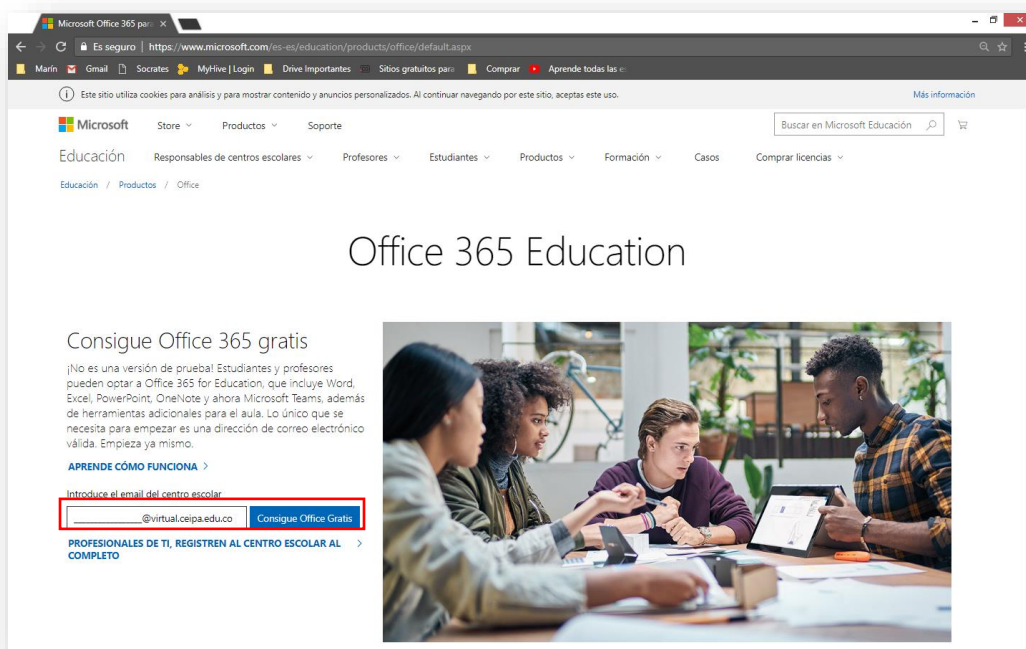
Microsoft Office 365 para ×

Es seguro | https://www.microsoft.com/es-es/education/products/office/default.aspx

Marín Gmail Socrates MyHive | Login Drive Importantes Sitios gratuitos para Comprar Aprende todas las

Este sitio utiliza cookies para análisis y para mostrar contenido y anuncios personalizados. Al continuar navegando por este sitio, aceptas este uso.

Más información

Microsoft Store Productos Soporte

Buscar en Microsoft Educación

Educación Responsables de centros escolares Profesores Estudiantes Productos Formación Casos Comprar licencias

Educación / Productos / Office

Office 365 Education

Consigue Office 365 gratis

¡No es una versión de prueba! Estudiantes y profesores pueden optar a Office 365 for Education, que incluye Word, Excel, PowerPoint, OneNote y ahora Microsoft Teams, además de herramientas adicionales para el aula. Lo único que se necesita para empezar es una dirección de correo electrónico válida. Empieza ya mismo.

APRENDE CÓMO FUNCIONA >

Introduce el email del centro escolar

___________@virtual.ceipa.edu.co Consigue Office Gratis

PROFESIONALES DE TI, REGISTREN AL CENTRO ESCOLAR AL COMPLETO >